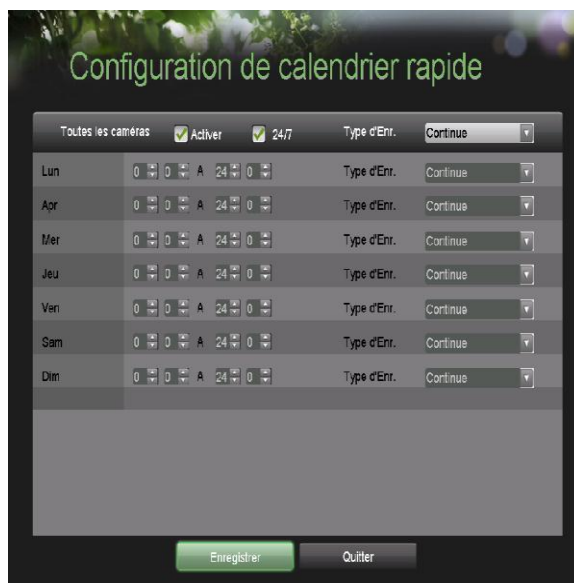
Configuration de calendrier rapide

Toutes les caméras Activer 24/7 Type d'Enr. Continue

| | | | | | | |
|---|---|---|---|---|---|---|
| Lun | 0 0 | A | 24 0 | Type d'Enr. | Continue |
| Apr | 0 0 | A | 24 0 | Type d'Enr. | Continue |
| Mer | 0 0 | A | 24 0 | Type d'Enr. | Continue |
| Jeu | 0 0 | A | 24 0 | Type d'Enr. | Continue |
| Ven | 0 0 | A | 24 0 | Type d'Enr. | Continue |
| Sam | 0 0 | A | 24 0 | Type d'Enr. | Continue |
| Dim | 0 0 | A | 24 0 | Type d'Enr. | Continue |

Enregistrer Quitter